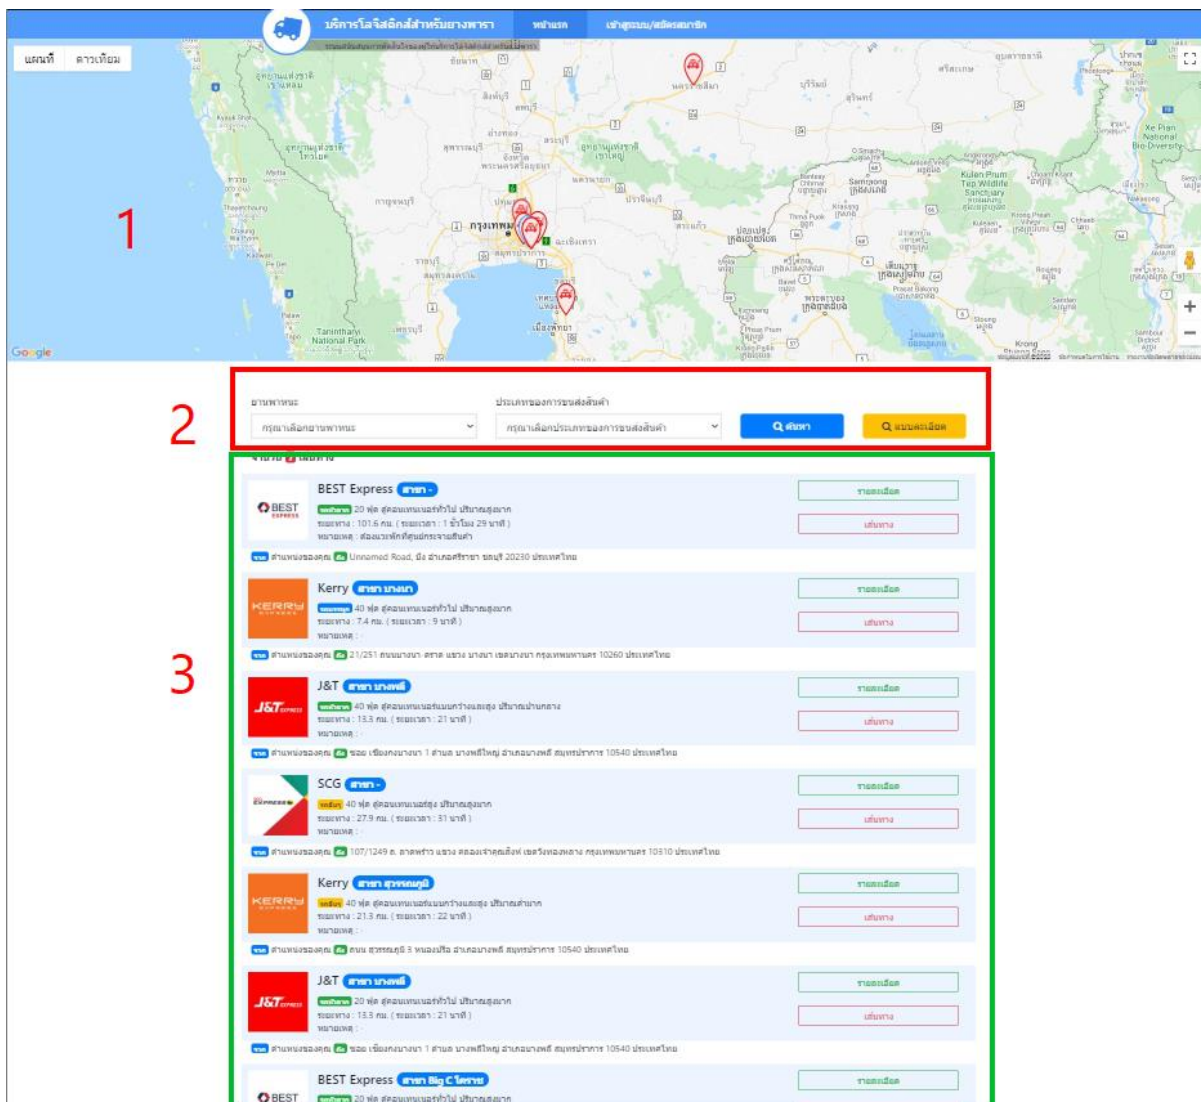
บริการโลจิสติกส์สำหรับยางพารา หน้าแรก เข้าสู่ระบบ/สมัครสมาชิก

แผนที่ ดาวเทียม

กรุงเทพฯ

Google

1

2

ยานพาหนะ
กรุณาเลือกยานพาหนะ

ประเภทของการขนส่งสินค้า
กรุณาเลือกประเภทของการขนส่งสินค้า

ค้นหา

แบบละเอียด

3

BEST Express สาขา -
20 ฟุต ตู้คอนเทนเนอร์ทั่วไป ปริมาณสูงมาก
ระยะทาง : 101.6 กม. ( ระยะเวลา : 1 ชั่วโมง 29 นาที )
หมายเหตุ :
รายละเอียด
เส้นทาง
ตำแหน่งของคุณ Unnamed Road, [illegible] 20230 ประเทศไทย

Kerry สาขา บางนา
40 ฟุต ตู้คอนเทนเนอร์ทั่วไป ปริมาณสูงมาก
ระยะทาง : 7.4 กม. ( ระยะเวลา : 9 นาที )
หมายเหตุ :
รายละเอียด
เส้นทาง
ตำแหน่งของคุณ 21/251 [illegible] กรุงเทพมหานคร 10260 ประเทศไทย

J&T สาขา บางพลี
40 ฟุต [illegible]
ระยะทาง : 13.3 กม. ( ระยะเวลา : 21 นาที )
หมายเหตุ :
รายละเอียด
เส้นทาง
ตำแหน่งของคุณ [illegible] สมุทรปราการ 10540 ประเทศไทย

SCG สาขา -
40 ฟุต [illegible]
ระยะทาง : 27.9 กม. ( ระยะเวลา : 31 นาที )
หมายเหตุ :
รายละเอียด
เส้นทาง
ตำแหน่งของคุณ 107/1249 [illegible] กรุงเทพมหานคร 10310 ประเทศไทย

Kerry สาขา สุวรรณภูมิ
40 ฟุต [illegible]
ระยะทาง : 21.3 กม. ( ระยะเวลา : 22 นาที )
หมายเหตุ :
รายละเอียด
เส้นทาง
ตำแหน่งของคุณ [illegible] สมุทรปราการ 10540 ประเทศไทย

J&T สาขา บางพลี
20 ฟุต ตู้คอนเทนเนอร์ทั่วไป ปริมาณสูงมาก
ระยะทาง : 13.3 กม. ( ระยะเวลา : 21 นาที )
หมายเหตุ :
รายละเอียด
เส้นทาง
ตำแหน่งของคุณ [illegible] สมุทรปราการ 10540 ประเทศไทย

BEST Express สาขา Big C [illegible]
20 ฟุต ตู้คอนเทนเนอร์ทั่วไป ปริมาณสูงมาก
รายละเอียด